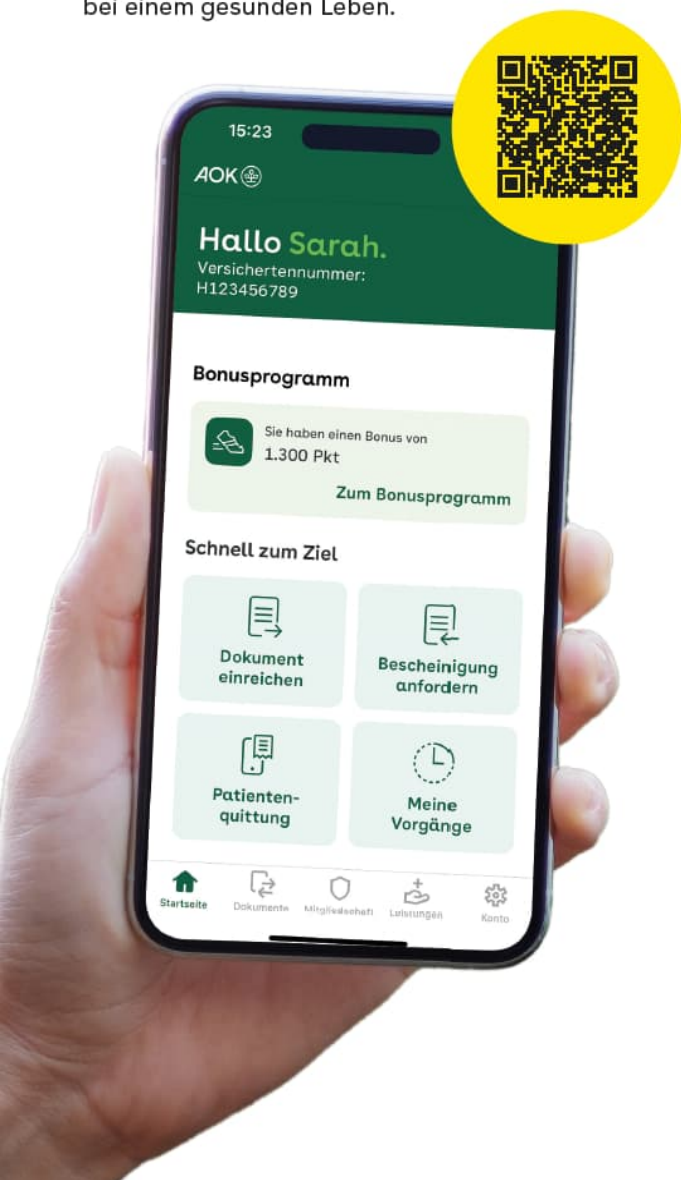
bei einem gesunden Leben.

15:23

AOK

Hallo Sarah.
Versichertennummer:
H123456789

Bonusprogramm

Sie haben einen Bonus von
1.300 Pkt

Zum Bonusprogramm

Schnell zum Ziel

Dokument einreichen

Bescheinigung anfordern

Patientenquittung

Meine Vorgänge

Startseite

Dokumente

Mitgliedschaft

Leistungen

Konto